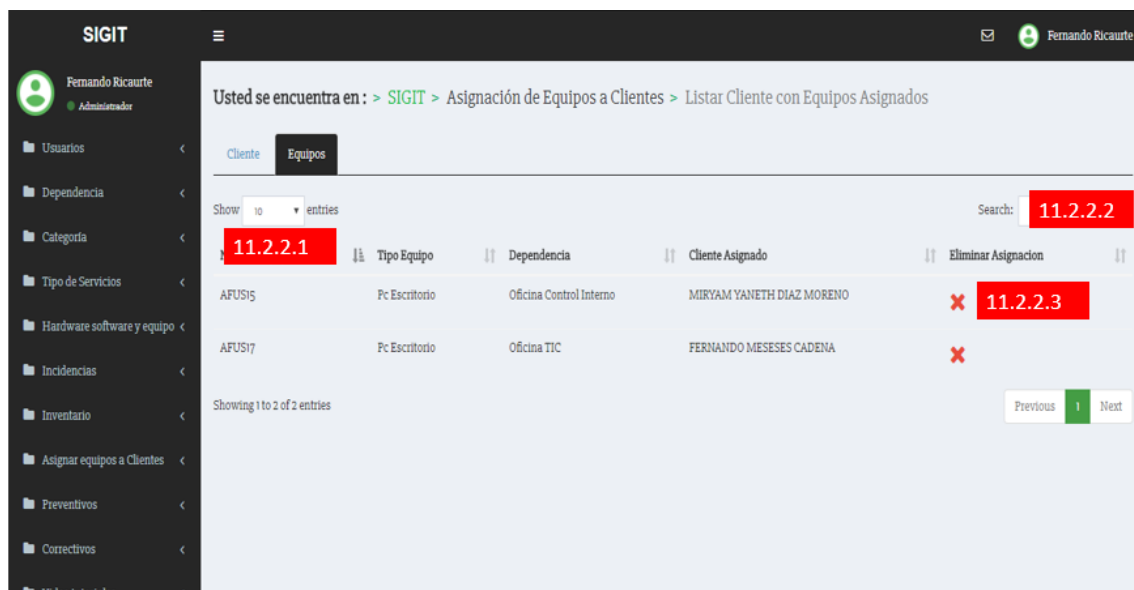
SIGIT

Fernando Ricaurte
Administrador

Usuarios
Dependencia
Categoria
Tipo de Servicios
Hardware software y equipo
Incidencias
Inventario
Asignar equipos a Clientes
Preventivos
Correctivos

Fernando Ricaurte

Usted se encuentra en : > SIGIT > Asignación de Equipos a Clientes > Listar Cliente con Equipos Asignados

Cliente Equipos

Show 10 entries

Search: 11.2.2.2

| 11.2.2.1 | Tipo Equipo | Dependencia | Cliente Asignado | Eliminar Asignacion |
|---|---|---|---|---|
| AFUS15 | Pc Escritorio | Oficina Control Interno | MIRYAM YANETH DIAZ MORENO | ✖ 11.2.2.3 |
| AFUS17 | Pc Escritorio | Oficina TIC | FERNANDO MESESES CADENA | ✖ |

Showing 1 to 2 of 2 entries

Previous 1 Next